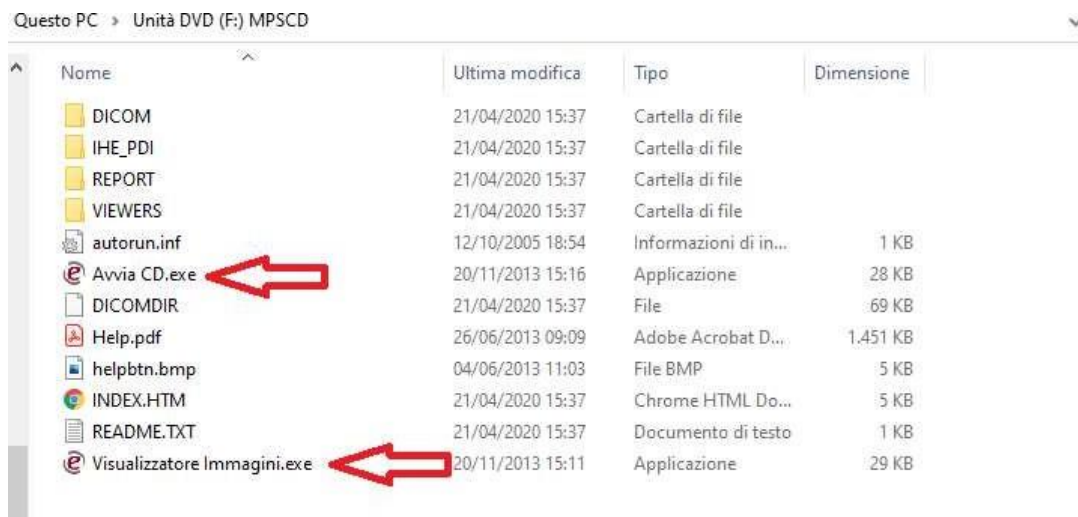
Questo PC › Unità DVD (F:) MPSCD

| Nome | Ultima modifica | Tipo | Dimensione |
|---|---|---|---|
| DICOM | 21/04/2020 15:37 | Cartella di file | |
| IHE_PDI | 21/04/2020 15:37 | Cartella di file | |
| REPORT | 21/04/2020 15:37 | Cartella di file | |
| VIEWERS | 21/04/2020 15:37 | Cartella di file | |
| autorun.inf | 12/10/2005 18:54 | Informazioni di in... | 1 KB |
| Avvia CD.exe | 20/11/2013 15:16 | Applicazione | 28 KB |
| DICOMDIR | 21/04/2020 15:37 | File | 69 KB |
| Help.pdf | 26/06/2013 09:09 | Adobe Acrobat D... | 1.451 KB |
| helpbtn.bmp | 04/06/2013 11:03 | File BMP | 5 KB |
| INDEX.HTM | 21/04/2020 15:37 | Chrome HTML Do... | 5 KB |
| README.TXT | 21/04/2020 15:37 | Documento di testo | 1 KB |
| Visualizzatore Immagini.exe | 20/11/2013 15:11 | Applicazione | 29 KB |